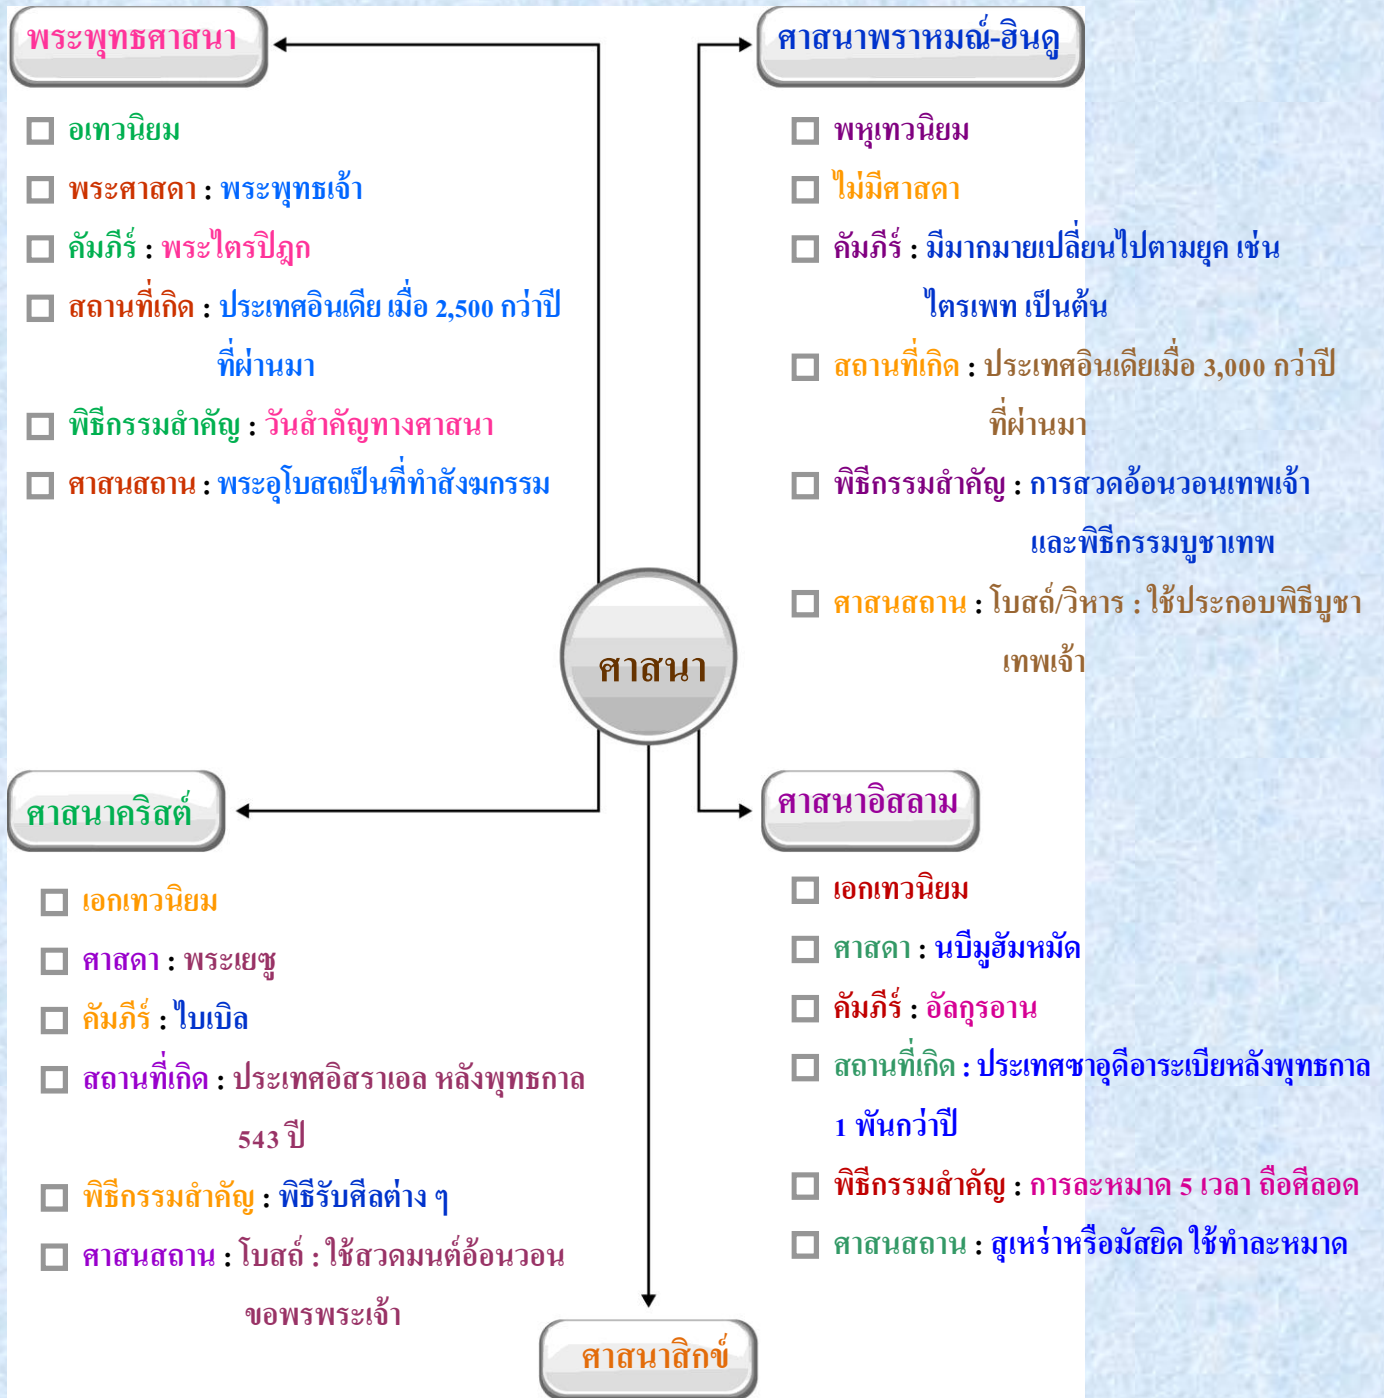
ศาสนา

พระพุทธศาสนา

อเทวนิยม

พระศาสดา : พระพุทธเจ้า

คัมภีร์ : พระไตรปิฎก

สถานที่เกิด : ประเทศอินเดีย เมื่อ 2,500 กว่าปีที่ผ่านมา

พิธีกรรมสำคัญ : วันสำคัญทางศาสนา

ศาสนสถาน : พระอุโบสถเป็นที่ทำสังฆกรรม

ศาสนาพราหมณ์-ฮินดู

พหุเทวนิยม

ไม่มีศาสดา

คัมภีร์ : มีมากมายเปลี่ยนไปตามยุค เช่น ไตรเพท เป็นต้น

สถานที่เกิด : ประเทศอินเดียเมื่อ 3,000 กว่าปีที่ผ่านมา

พิธีกรรมสำคัญ : การสวดอ้อนวอนเทพเจ้าและพิธีกรรมบูชาเทพ

ศาสนสถาน : โบสถ์/วิหาร : ใช้ประกอบพิธีบูชาเทพเจ้า

ศาสนาคริสต์

เอกเทวนิยม

ศาสดา : พระเยซู

คัมภีร์ : ไบเบิล

สถานที่เกิด : ประเทศอิสราเอล หลังพุทธกาล 543 ปี

พิธีกรรมสำคัญ : พิธีรับศีลต่าง ๆ

ศาสนสถาน : โบสถ์ : ใช้สวดมนต์อ้อนวอนขอพรพระเจ้า

ศาสนาอิสลาม

เอกเทวนิยม

ศาสดา : นบีมูฮัมหมัด

คัมภีร์ : อัลกุรอาน

สถานที่เกิด : ประเทศซาอุดีอาระเบียหลังพุทธกาล 1 พันกว่าปี

พิธีกรรมสำคัญ : การละหมาด 5 เวลา ถือศีลอด

ศาสนสถาน : สุเหร่าหรือมัสยิด ใช้ทำละหมาด

ศาสนาสิกข์